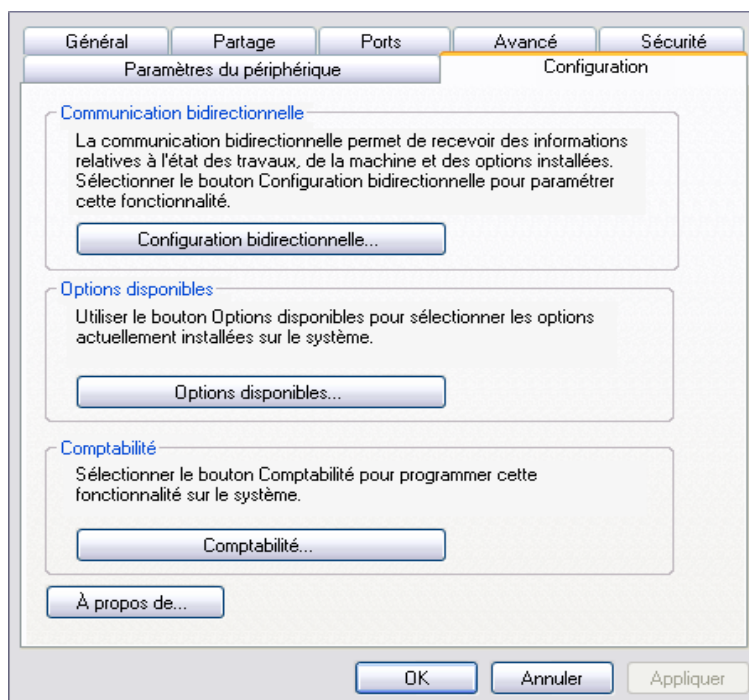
Général | Partage | Ports | Avancé | Sécurité
Paramètres du périphérique | Configuration

Communication bidirectionnelle

La communication bidirectionnelle permet de recevoir des informations relatives à l'état des travaux, de la machine et des options installées. Sélectionner le bouton Configuration bidirectionnelle pour paramétrer cette fonctionnalité.

Configuration bidirectionnelle...

Options disponibles

Utiliser le bouton Options disponibles pour sélectionner les options actuellement installées sur le système.

Options disponibles...

Comptabilité

Sélectionner le bouton Comptabilité pour programmer cette fonctionnalité sur le système.

Comptabilité...

À propos de...

OK | Annuler | Appliquer